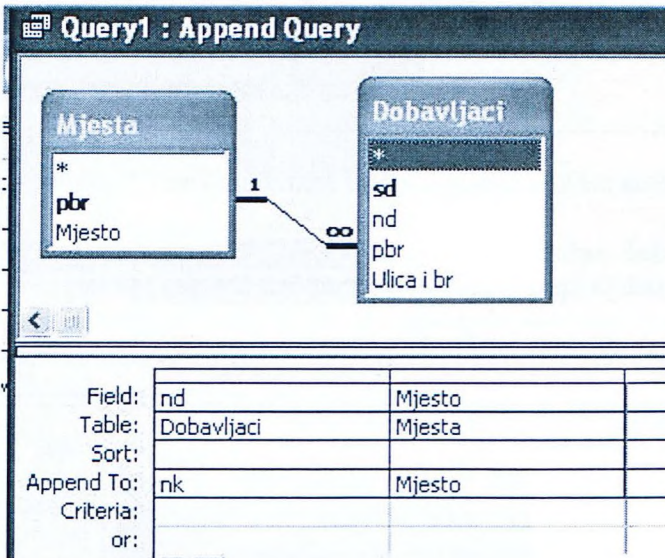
Query1 : Append Query

Mjesta
*
pbr
Mjesto

1
∞

Dobavljaci
*
sd
nd
pbr
Ulica i br

| | | |
|---|---|---|
| Field: | nd | Mjesto |
| Table: | Dobavljaci | Mjesta |
| Sort: | | |
| Append To: | nk | Mjesto |
| Criteria: | | |
| or: | | |